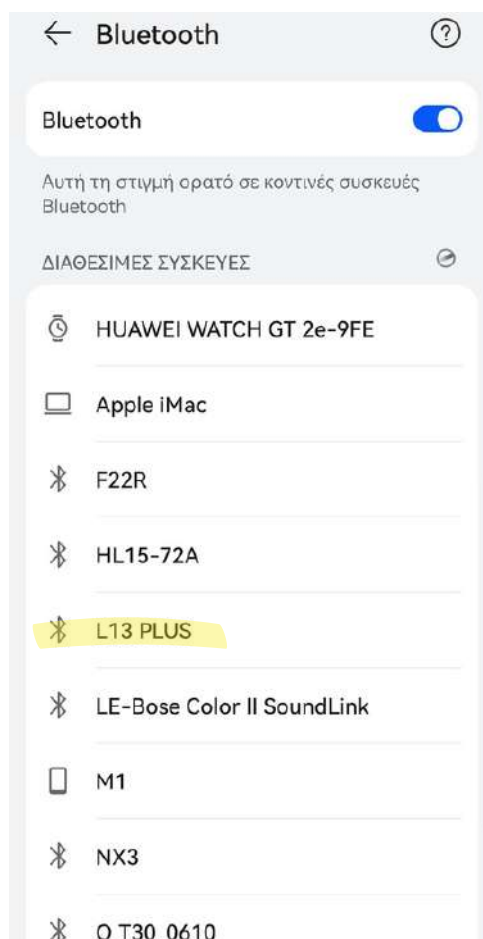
Bluetooth

Bluetooth

Αυτή τη στιγμή ορατό σε κοντινές συσκευές Bluetooth

ΔΙΑΘΕΣΙΜΕΣ ΣΥΣΚΕΥΕΣ

HUAWEI WATCH GT 2e-9FE

Apple iMac

F22R

HL15-72A

L13 PLUS

LE-Bose Color II SoundLink

M1

NX3

Q T30_0610